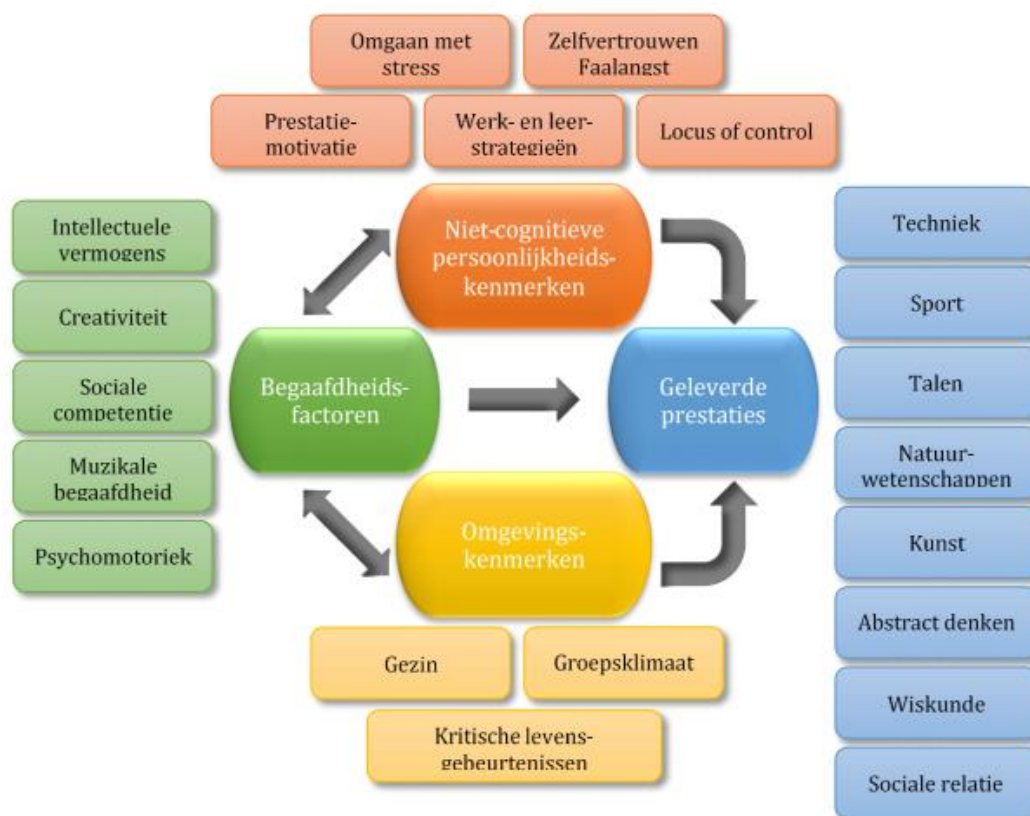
Omgaan met stress

Zelfvertrouwen Faalangst

Prestatiemotivatie

Werk- en leerstrategieën

Locus of control

Intellectuele vermogens

Creativiteit

Sociale competentie

Muzikale begaafdheid

Psychomotoriek

Niet-cognitieve persoonlijkheidskenmerken

Begaafdheidsfactoren

Geleverde prestaties

Omgevingskenmerken

Techniek

Sport

Talen

Natuurwetenschappen

Kunst

Abstract denken

Wiskunde

Sociale relatie

Gezin

Groepsklimaat

Kritische levensgebeurtenissen